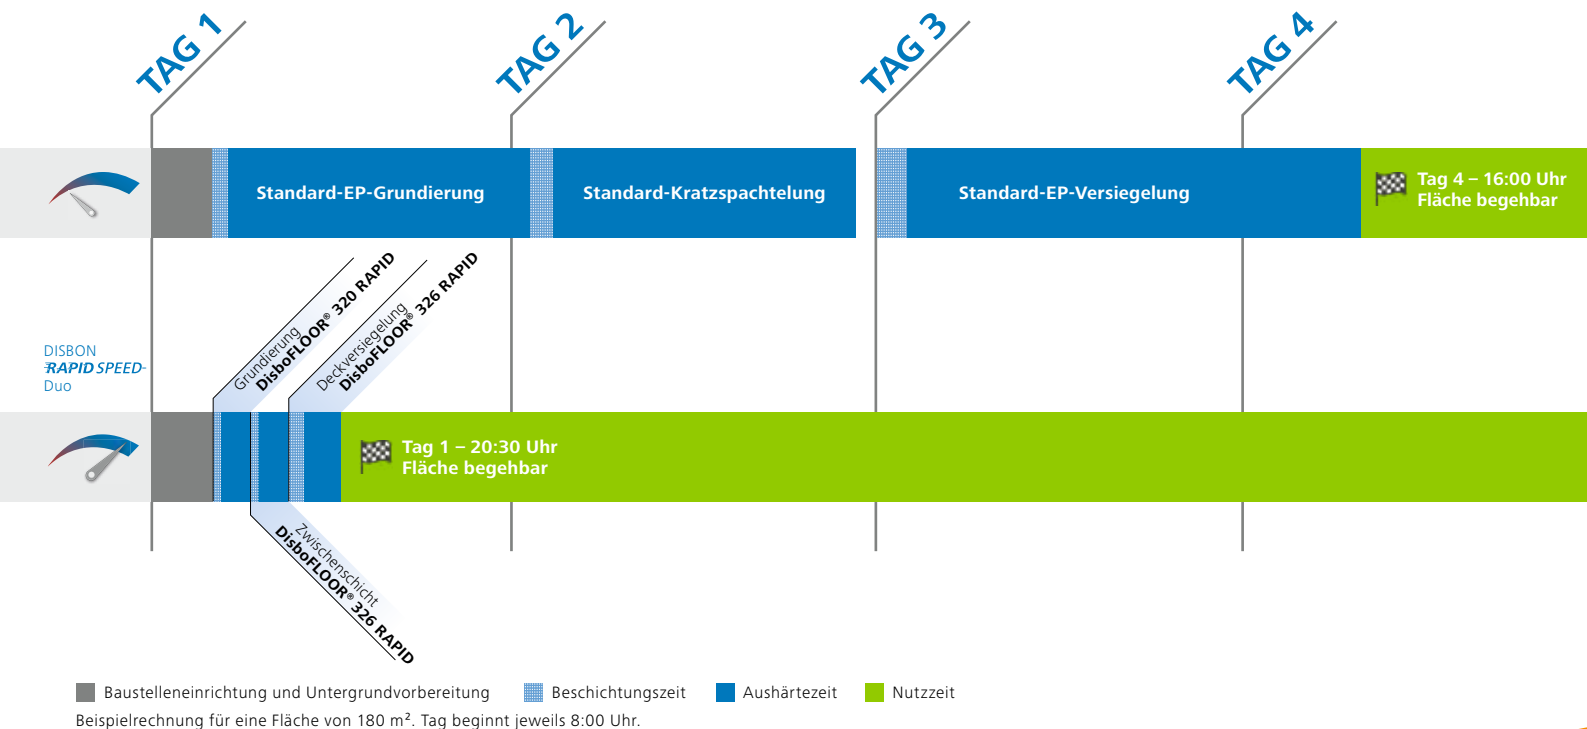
TAG 1

TAG 2

TAG 3

TAG 4

Standard-EP-Grundierung

Standard-Kratzspachtelung

Standard-EP-Versiegelung

Tag 4 – 16:00 Uhr
Fläche begehbar

DISBON
RAPID SPEED
Duo

Grundierung
DisboFLOOR® 320 RAPID

Deckversiegelung
DisboFLOOR® 326 RAPID

Tag 1 – 20:30 Uhr
Fläche begehbar

Zwischenschicht
DisboFLOOR® 326 RAPID

Baustelleneinrichtung und Untergrundvorbereitung
Beschichtungszeit
Aushärtezeit
Nutzzeit

Beispielrechnung für eine Fläche von 180 m². Tag beginnt jeweils 8:00 Uhr.